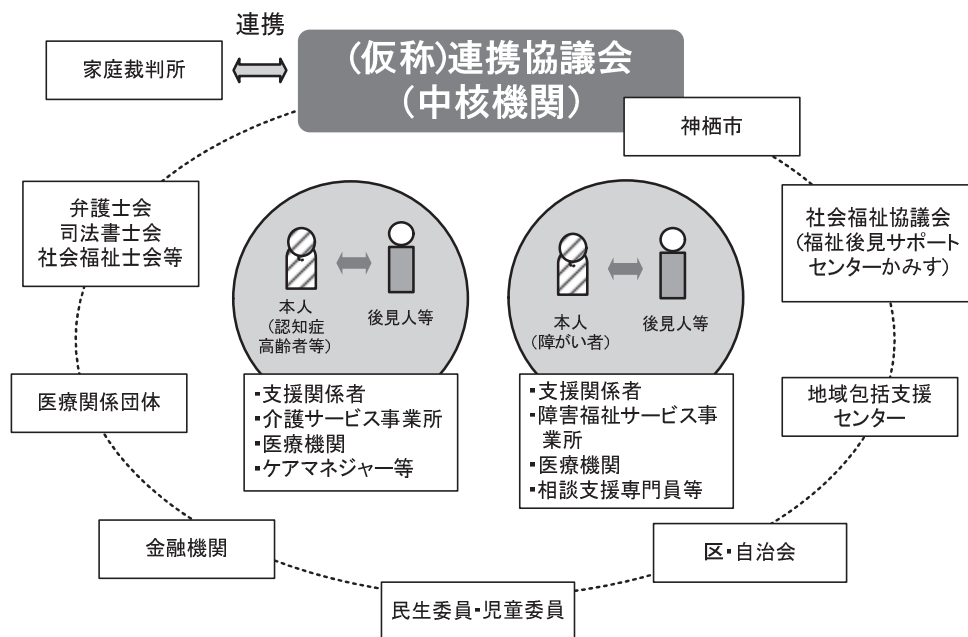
連携

家庭裁判所

(仮称)連携協議会
(中核機関)

神栖市

弁護士会
司法書士会
社会福祉士会等

本人
(認知症高齢者等)

後見人等

本人
(障がい者)

後見人等

社会福祉協議会
(福祉後見サポートセンターかみす)

・支援関係者
・介護サービス事業所
・医療機関
・ケアマネジャー等

・支援関係者
・障害福祉サービス事業所
・医療機関
・相談支援専門員等

医療関係団体

地域包括支援センター

金融機関

区・自治会

民生委員・児童委員